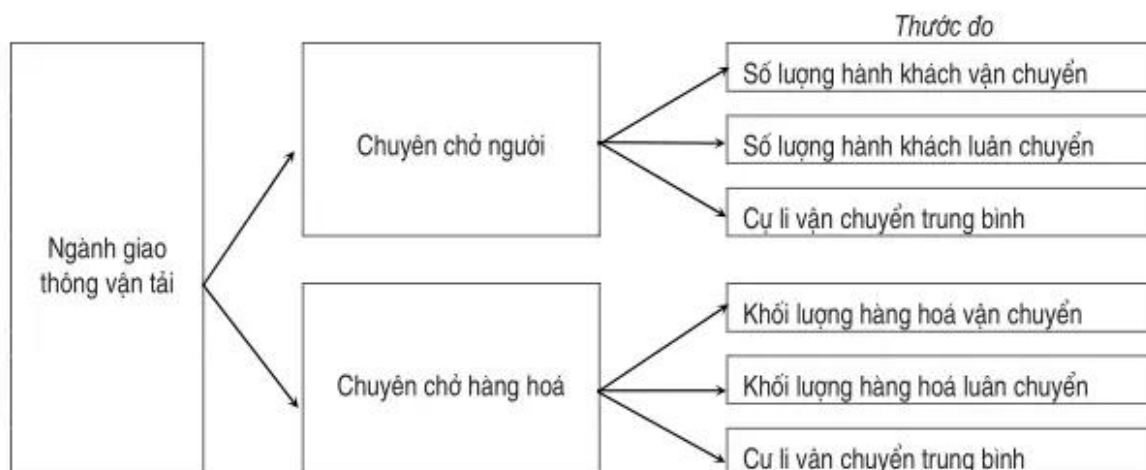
Thước đo

Ngành giao thông vận tải

Chuyên chở người

Số lượng hành khách vận chuyển

Số lượng hành khách luân chuyển

Cự li vận chuyển trung bình

Chuyên chở hàng hoá

Khối lượng hàng hoá vận chuyển

Khối lượng hàng hoá luân chuyển

Cự li vận chuyển trung bình